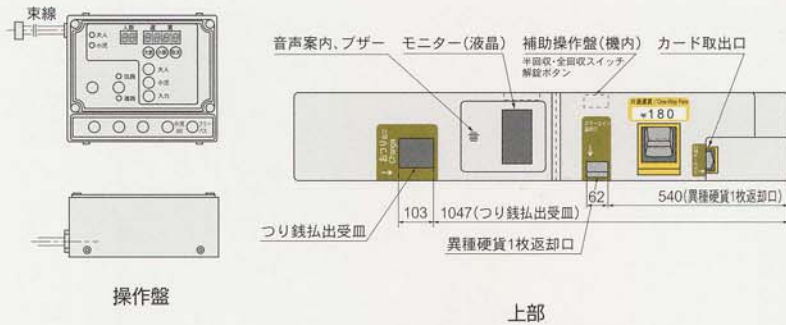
束線

操作盤

音声案内、ブザー　モニター（液晶）　補助操作盤（機内）　カード取出口

半回収・全回収スイッチ
解錠ボタン

¥180

つり銭払出受皿

103　1047（つり銭払出受皿）　62　540（異種硬貨1枚返却口）

異種硬貨1枚返却口

上部